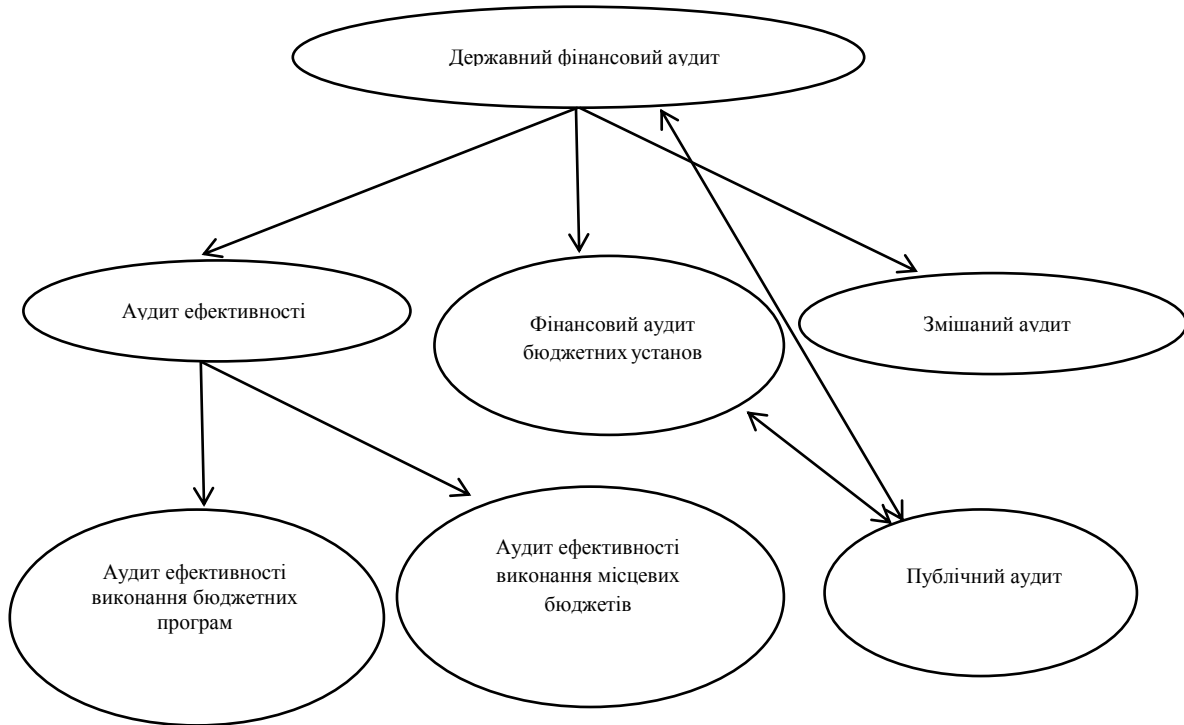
Державний фінансовий аудит

Аудит ефективності

Фінансовий аудит бюджетних установ

Змішаний аудит

Аудит ефективності виконання бюджетних програм

Аудит ефективності виконання місцевих бюджетів

Публічний аудит